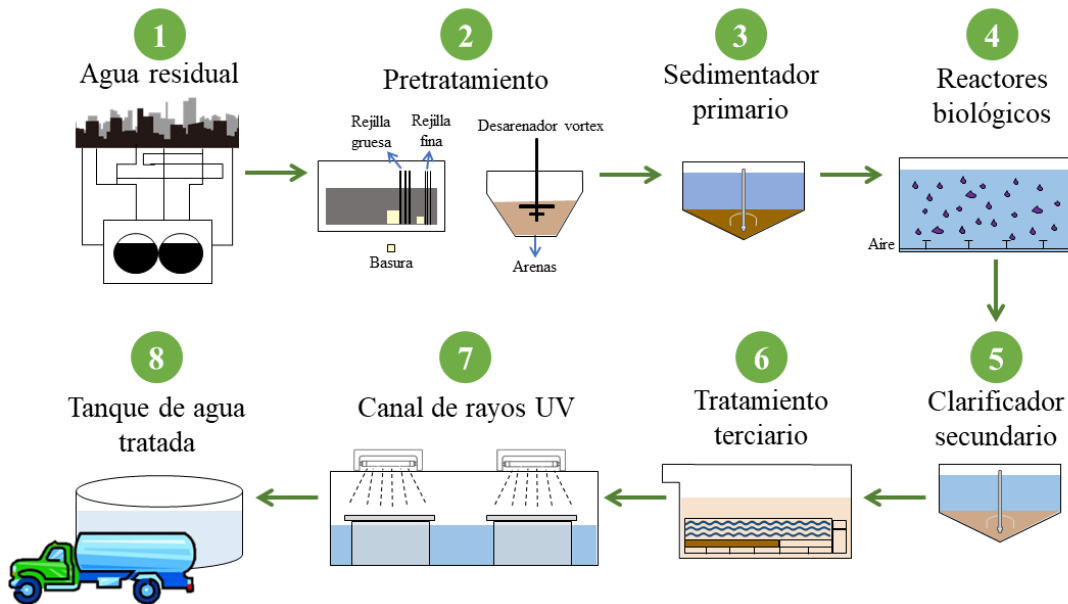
1
Agua residual

2
Pretratamiento

Rejilla gruesa
Rejilla fina
Basura
Desarenador vortex
Arenas

3
Sedimentador primario

4
Reactores biológicos

Aire

5
Clarificador secundario

6
Tratamiento terciario

7
Canal de rayos UV

8
Tanque de agua tratada